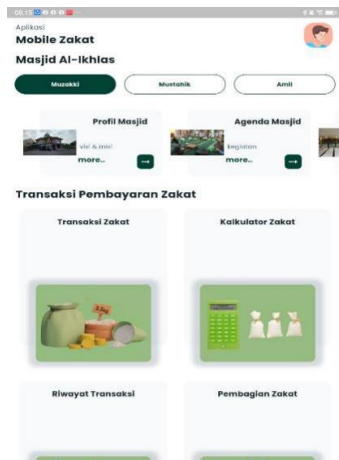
08:12
Aplikasi
Mobile Zakat
Masjid Al-Ikhlas

Muzakki
Mustahik
Amil

Profil Masjid
visi & misi
more..

Agenda Masjid
kegiatan
more..

Transaksi Pembayaran Zakat

Transaksi Zakat

Kalkulator Zakat

Riwayat Transaksi

Pembagian Zakat